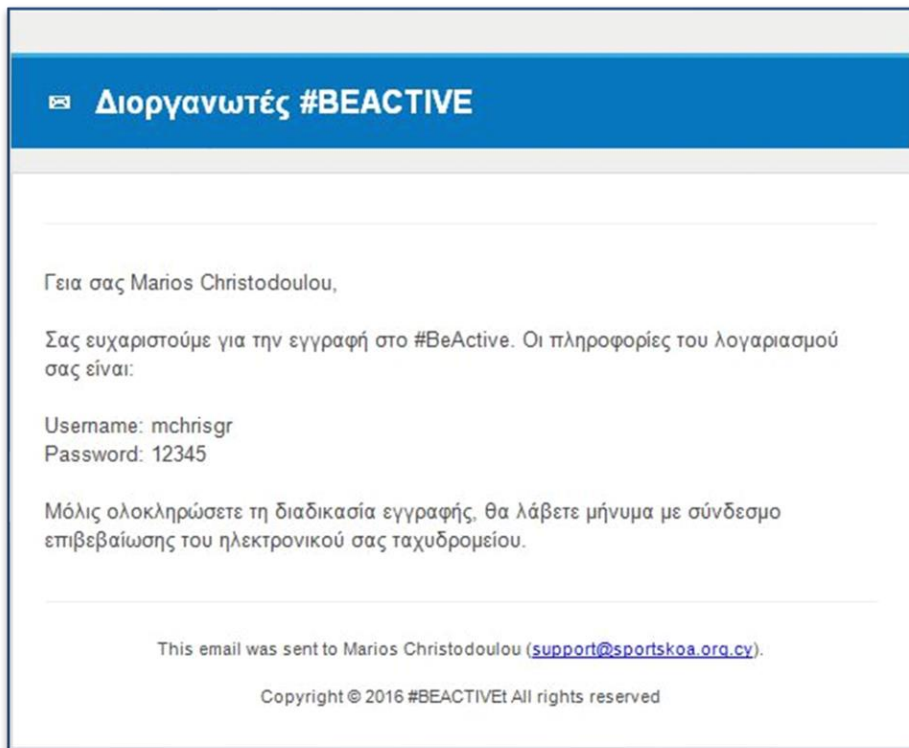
✉ Διοργανωτές #BEACTIVE

Γεια σας Marios Christodoulou,

Σας ευχαριστούμε για την εγγραφή στο #BeActive. Οι πληροφορίες του λογαριασμού σας είναι:

Username: mchrisgr
Password: 12345

Μόλις ολοκληρώσετε τη διαδικασία εγγραφής, θα λάβετε μήνυμα με σύνδεσμο επιβεβαίωσης του ηλεκτρονικού σας ταχυδρομείου.

This email was sent to Marios Christodoulou (support@sportskoa.org.cy).

Copyright © 2016 #BEACTIVEt All rights reserved